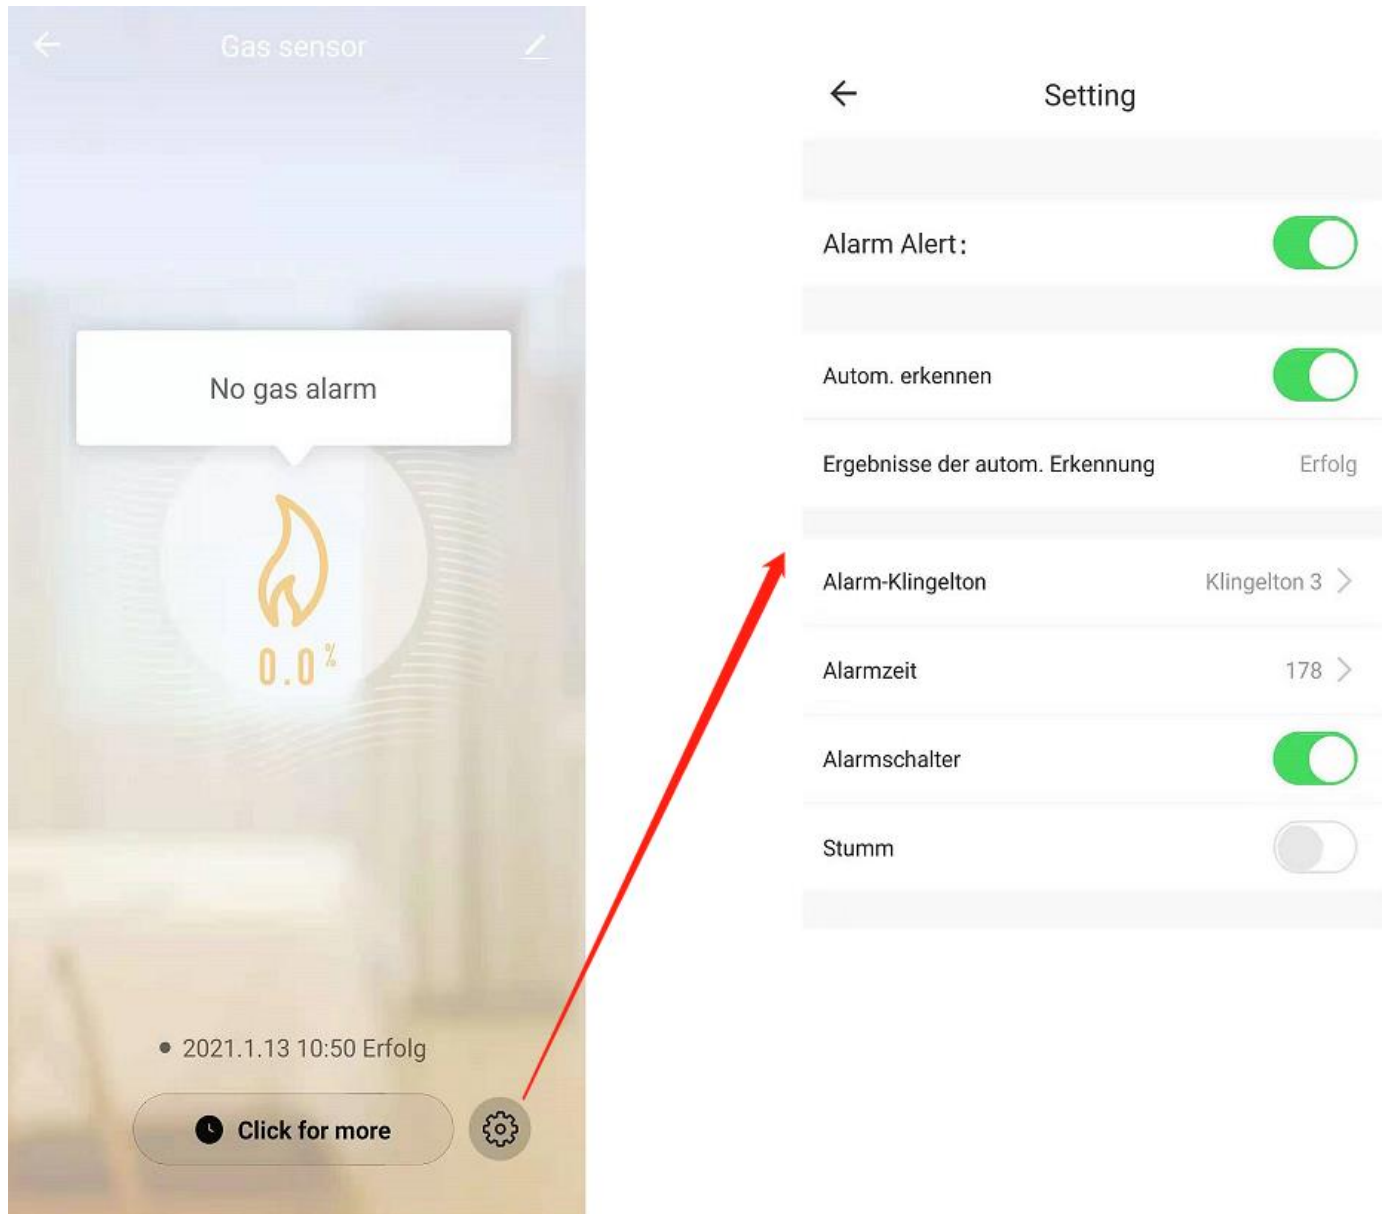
Gas sensor

No gas alarm

0.0%

2021.1.13 10:50 Erfolg

Click for more

Setting

Alarm Alert:

Autom. erkennen

Ergebnisse der autom. Erkennung Erfolg

Alarm-Klingelton Klingelton 3

Alarmzeit 178

Alarmschalter

Stumm